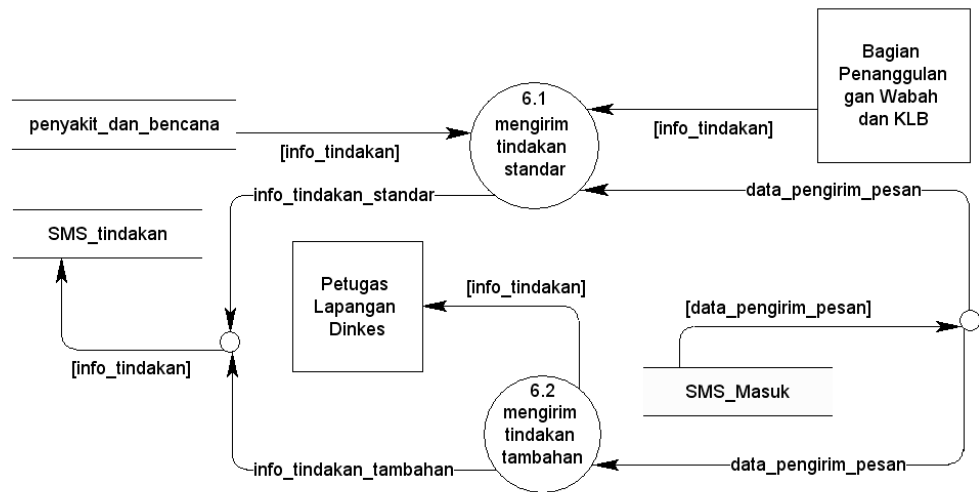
Bagian Penanggulangan Wabah dan KLB

penyakit_dan_bencana

[info_tindakan]

6.1 mengirim tindakan standar

[info_tindakan]

info_tindakan_standar

data_pengirim_pesan

SMS_tindakan

Petugas Lapangan Dinkes

[info_tindakan]

[data_pengirim_pesan]

[info_tindakan]

SMS_Masuk

6.2 mengirim tindakan tambahan

info_tindakan_tambahan

data_pengirim_pesan